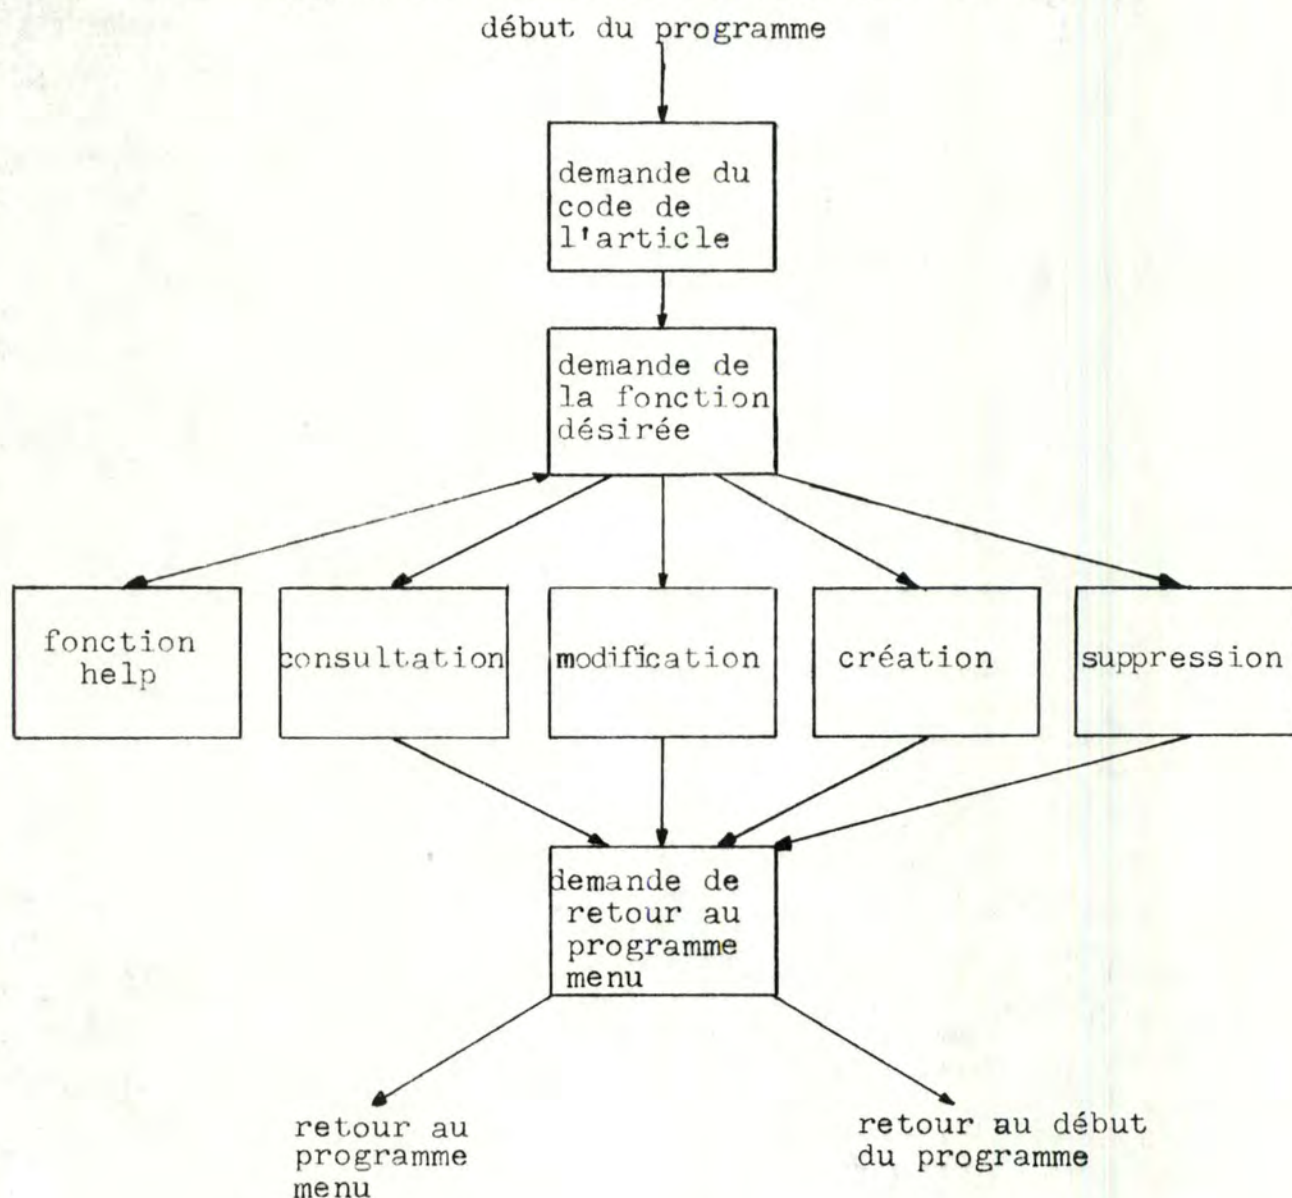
début du programme

demande du code de l'article

demande de la fonction désirée

fonction help

consultation

modification

création

suppression

demande de retour au programme menu

retour au programme menu

retour au début du programme